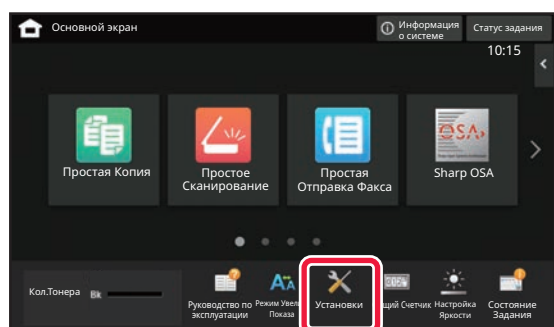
Основной экран

Информация о системе

Статус задания

10:15

Простая Копия

Простое Сканирование

Простая Отправка Факса

Sharp OSA

Кол.Тонера

Bk

Руководство по эксплуатации

Режим Увел Показа

Установки

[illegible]щий Счетчик

Настройка Яркости

Состояние Задания